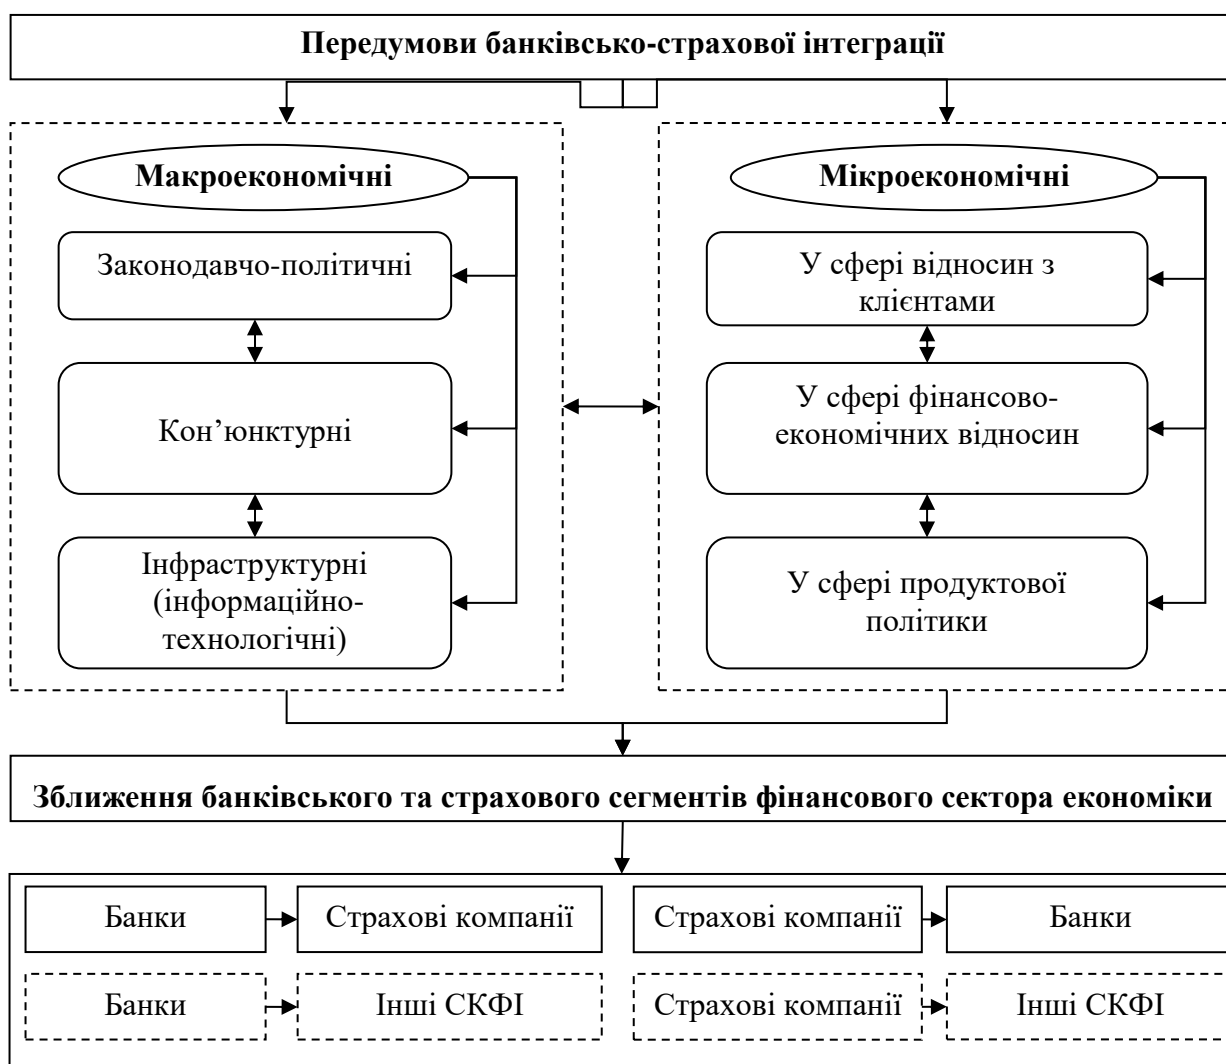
Передумови банківсько-страхової інтеграції

Макроекономічні

Законодавчо-політичні

Кон'юнктурні

Інфраструктурні (інформаційно-технологічні)

Мікроекономічні

У сфері відносин з клієнтами

У сфері фінансово-економічних відносин

У сфері продуктової політики

Зближення банківського та страхового сегментів фінансового сектора економіки

Банки → Страхові компанії

Страхові компанії → Банки

Банки → Інші СКФІ

Страхові компанії → Інші СКФІ